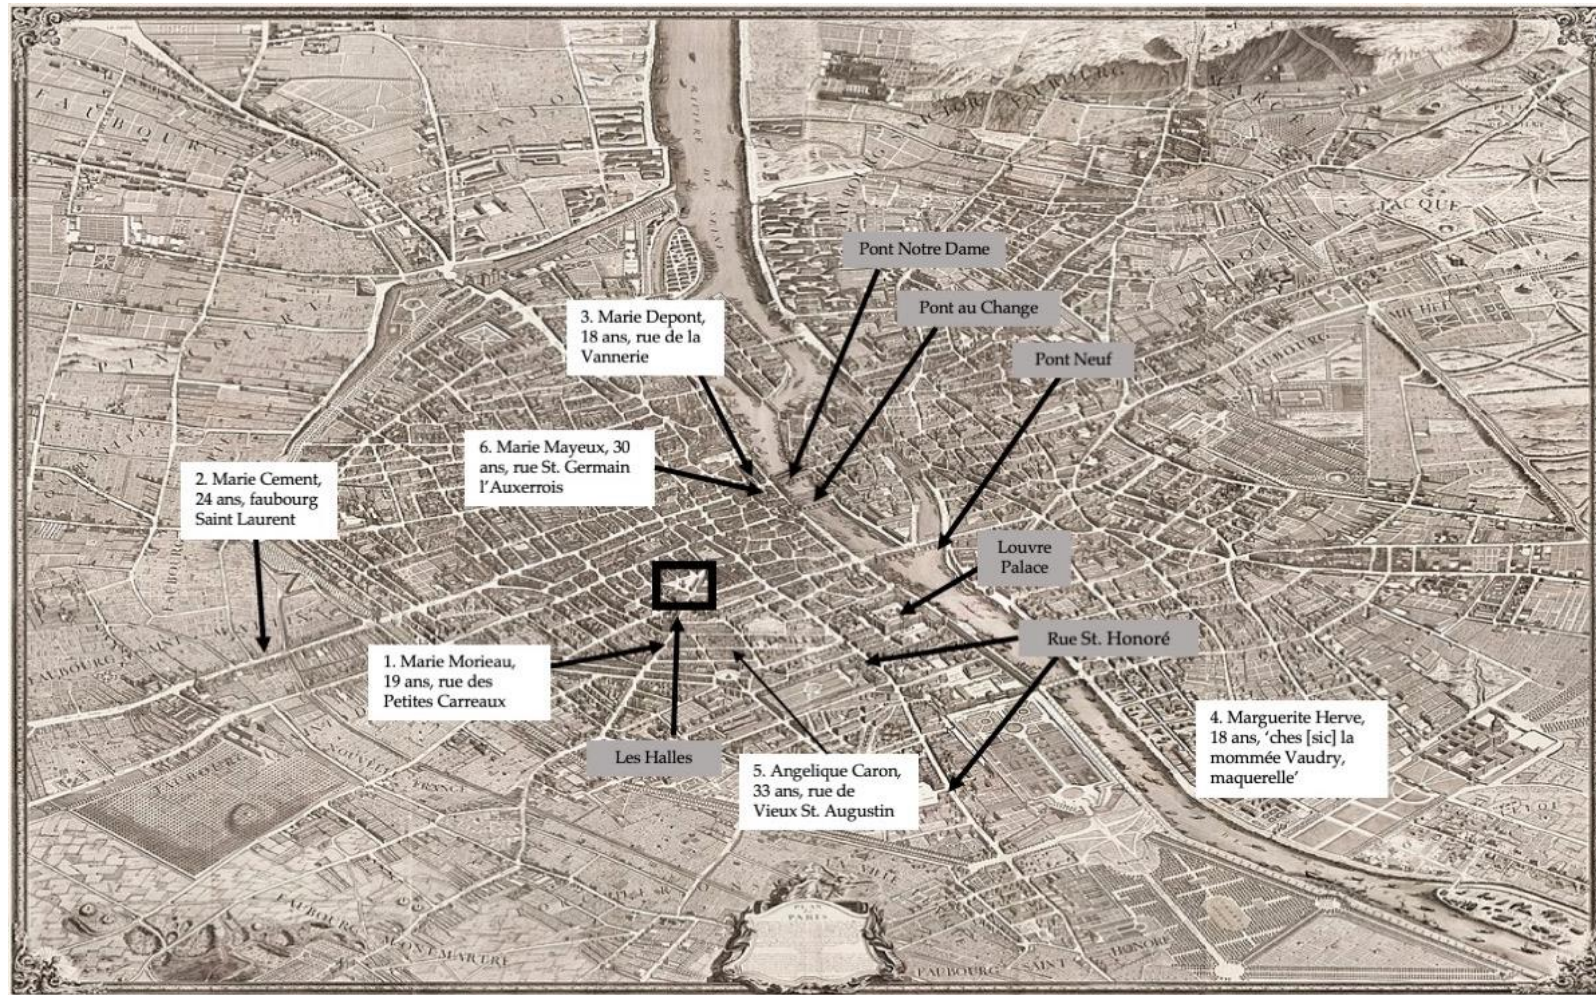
Pont Notre Dame

Pont au Change

3. Marie Depont, 18 ans, rue de la Vannerie

Pont Neuf

6. Marie Mayeux, 30 ans, rue St. Germain l'Auxerrois

2. Marie Cement, 24 ans, faubourg Saint Laurent

Louvre Palace

Rue St. Honoré

1. Marie Morieau, 19 ans, rue des Petites Carreaux

4. Marguerite Herve, 18 ans, 'ches [sic] la mommée Vaudry, maquerelle'

Les Halles

5. Angelique Caron, 33 ans, rue de Vieux St. Augustin

FAUBOURG

FAUBOURG SAINT

FAUBOURG MONTMARTRE

FAUBOURG SAINT HONORÉ

RIVIERE DE SEINE

JACQUE

PLAN DE PARIS